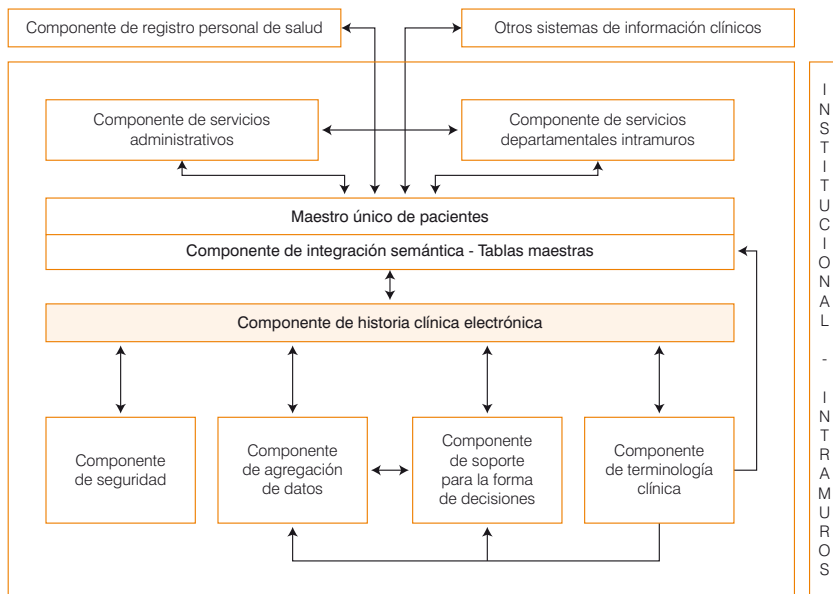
Componente de registro personal de salud

Otros sistemas de información clínicos

Componente de servicios administrativos

Componente de servicios departamentales intramuros

Maestro único de pacientes

Componente de integración semántica - Tablas maestras

Componente de historia clínica electrónica

Componente de seguridad

Componente de agregación de datos

Componente de soporte para la forma de decisiones

Componente de terminología clínica

INSTITUCIONAL - INTRAMUROS